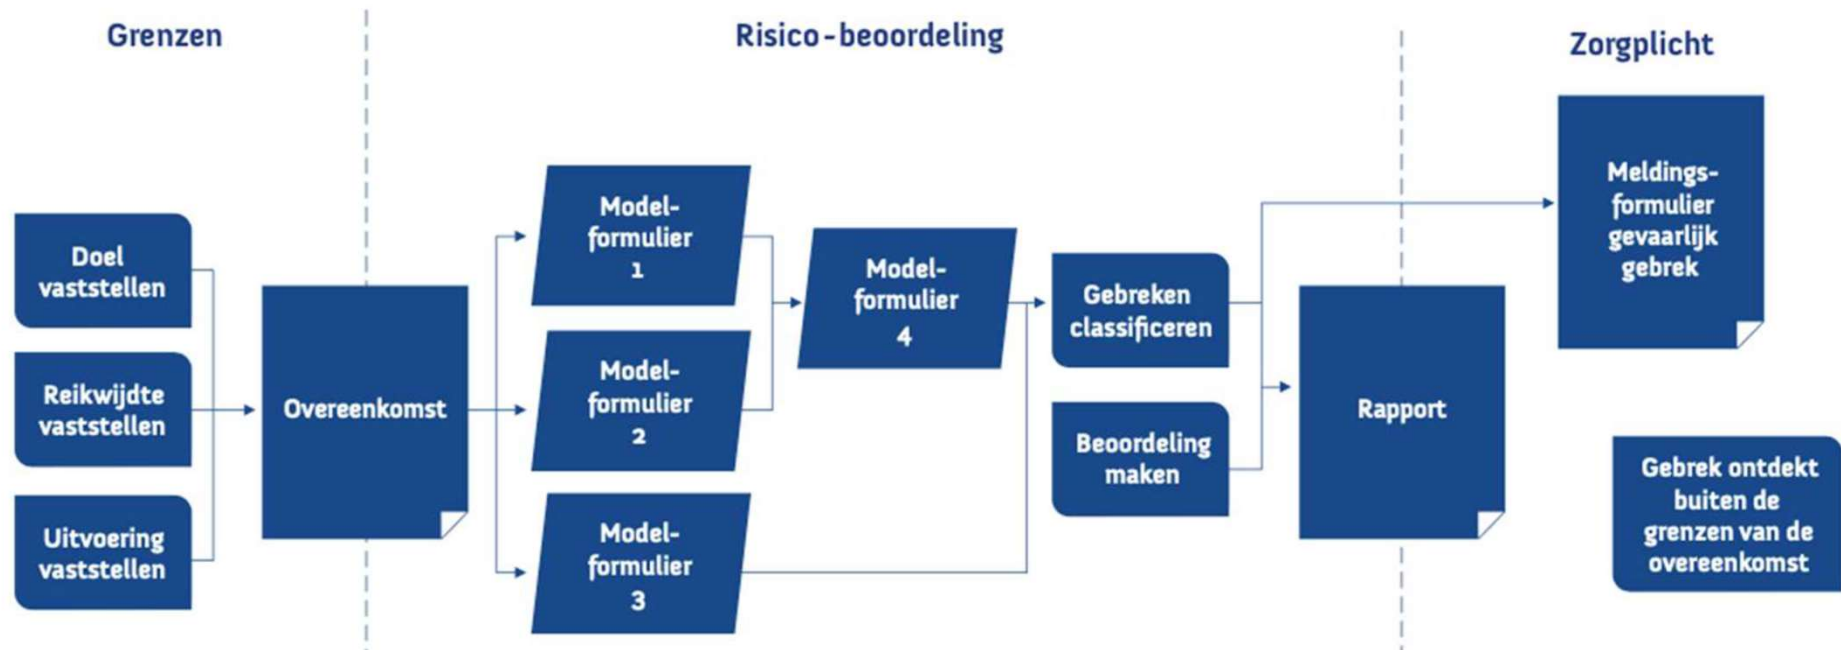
Grenzen

Risico-beoordeling

Zorgplicht

Doel vaststellen

Reikwijdte vaststellen

Uitvoering vaststellen

Overeenkomst

Model-formulier 1

Model-formulier 2

Model-formulier 3

Model-formulier 4

Gebreken classificeren

Beoordeling maken

Rapport

Meldings-formulier gevaarlijk gebrek

Gebrek ontdekt buiten de grenzen van de overeenkomst